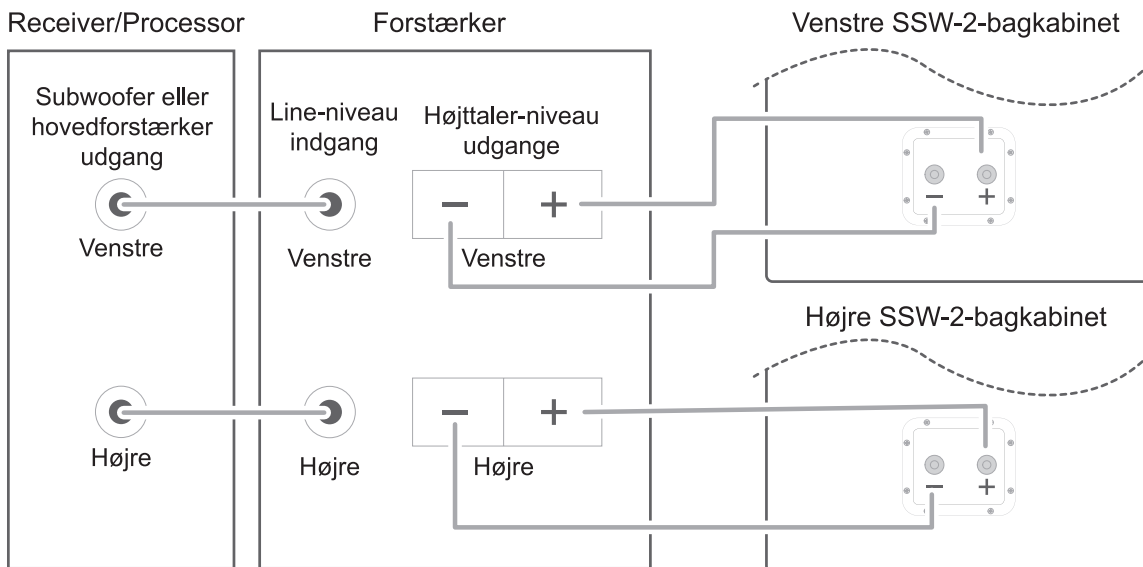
Receiver/Processor

Forstærker

Venstre SSW-2-bagkabinet

Subwoofer eller hovedforstærker udgang

Line-niveau indgang

Højttaler-niveau udgange

−

+

−

+

Venstre

Venstre

Venstre

Højre SSW-2-bagkabinet

−

+

−

+

Højre

Højre

Højre